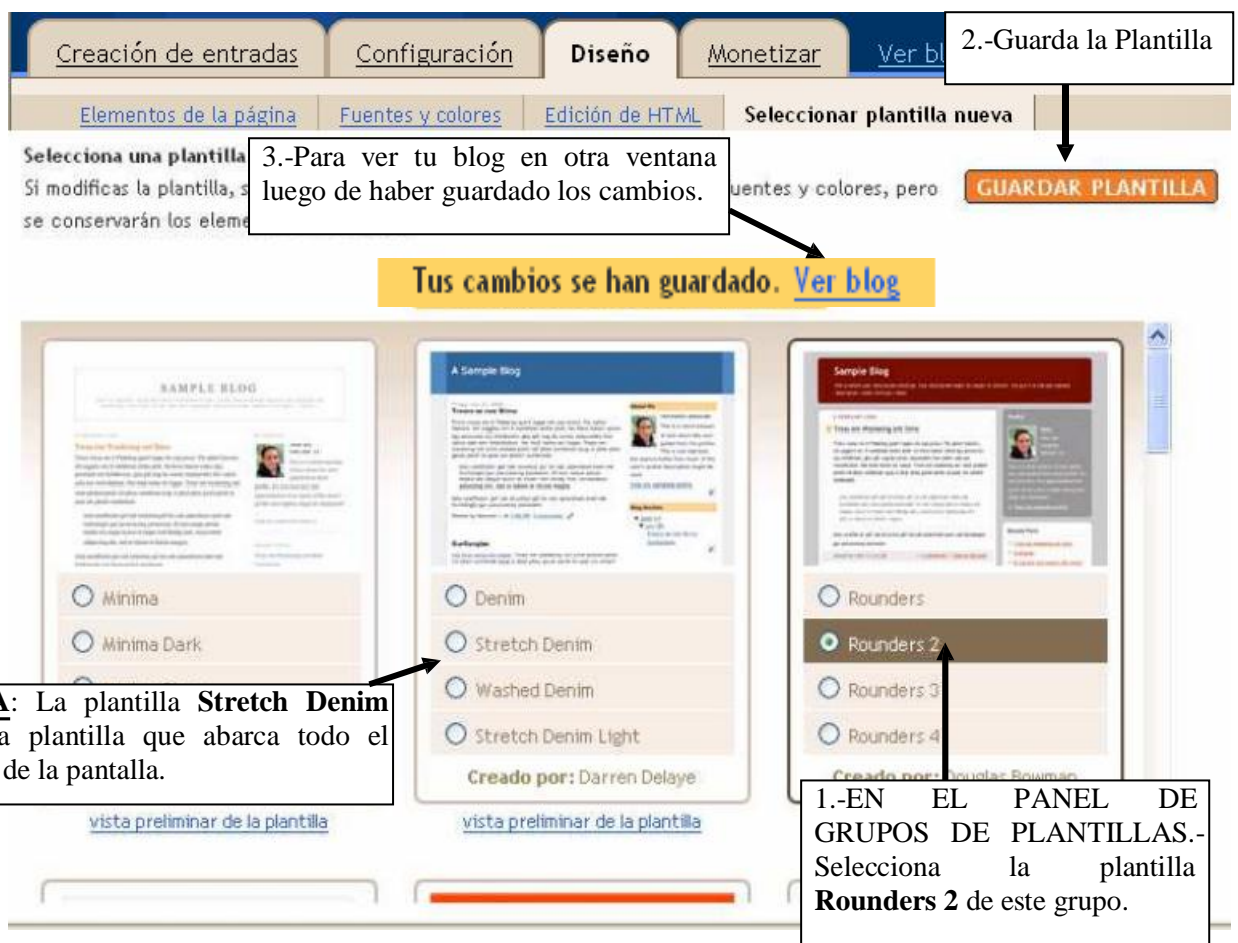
Creación de entradas | Configuración | Diseño | Monetizar | Ver bl

2.-Guarda la Plantilla

Elementos de la página | Fuentes y colores | Edición de HTML | Seleccionar plantilla nueva

Selecciona una plantilla

3.-Para ver tu blog en otra ventana luego de haber guardado los cambios.

Si modificas la plantilla, s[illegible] uentes y colores, pero se conservarán los eleme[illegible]

GUARDAR PLANTILLA

Tus cambios se han guardado. Ver blog

SAMPLE BLOG

A Sample Blog

Sample Blog

Minima

Minima Dark

Denim

Stretch Denim

Washed Denim

Stretch Denim Light

Creado por: Darren Delaye

Rounders

Rounders 2

Rounders 3

Rounders 4

Creado por: Douglas Bowman

A: La plantilla Stretch Denim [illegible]a plantilla que abarca todo el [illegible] de la pantalla.

vista preliminar de la plantilla

vista preliminar de la plantilla

1.-EN EL PANEL DE GRUPOS DE PLANTILLAS.- Selecciona la plantilla Rounders 2 de este grupo.